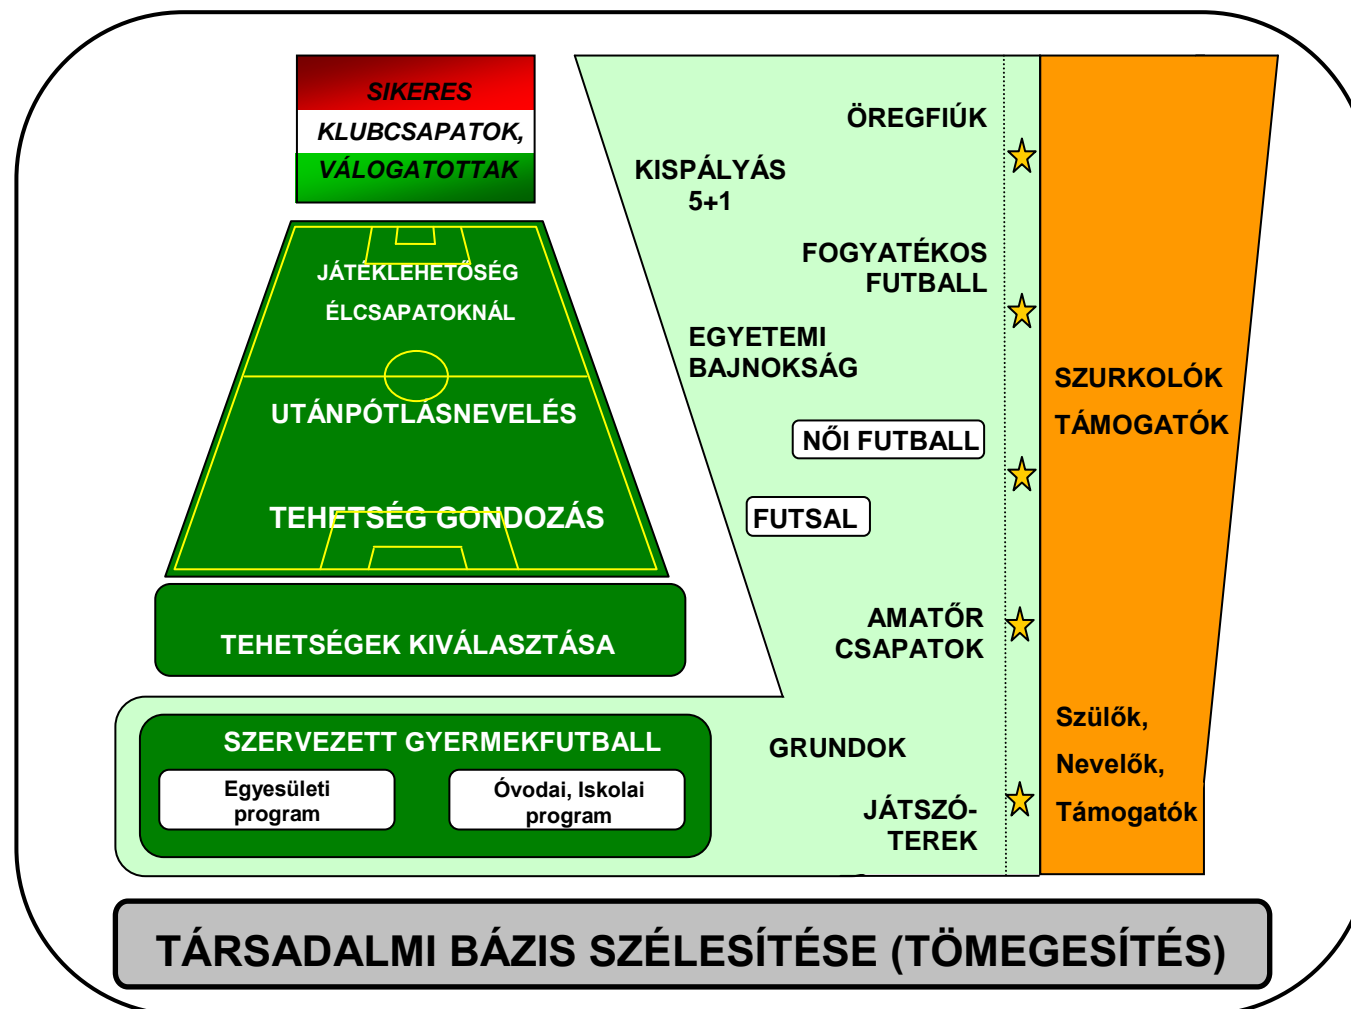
SIKERES
KLUBCSAPATOK,
VÁLOGATOTTAK

JÁTÉKLEHETŐSÉG
ÉLCSAPATOKNÁL

UTÁNPÓTLÁSNEVELÉS

TEHETSÉG GONDOZÁS

TEHETSÉGEK KIVÁLASZTÁSA

SZERVEZETT GYERMEKFUTBALL

Egyesületi program

Óvodai, Iskolai program

ÖREGFIÚK

KISPÁLYÁS 5+1

FOGYATÉKOS FUTBALL

EGYETEMI BAJNOKSÁG

NŐI FUTBALL

FUTSAL

AMATŐR CSAPATOK

GRUNDOK

JÁTSZÓ-TEREK

SZURKOLÓK
TÁMOGATÓK

Szülők,
Nevelők,
Támogatók

TÁRSADALMI BÁZIS SZÉLESÍTÉSE (TÖMEGESÍTÉS)